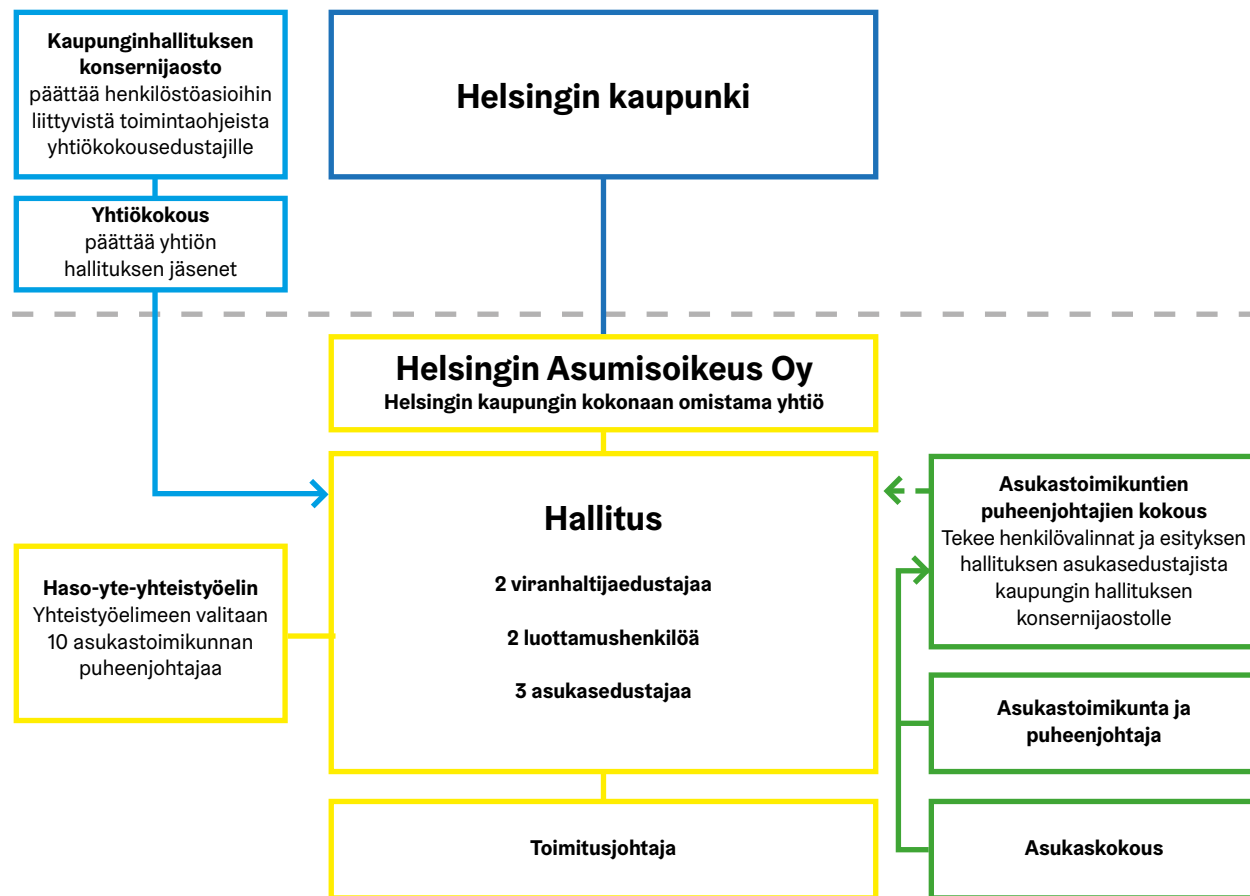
**Kaupunginhallituksen konsernijaosto** päättää henkilöstöasioihin liittyvistä toimintaohjeista yhtiökokousedustajille

**Helsingin kaupunki**

**Yhtiökokous** päättää yhtiön hallituksen jäsenet

**Helsingin Asumisoikeus Oy**
**Helsingin kaupungin kokonaan omistama yhtiö**

**Asukastoimikuntien puheenjohtajien kokous** Tekee henkilövalinnat ja esityksen hallituksen asukasedustajista kaupungin hallituksen konsernijaostolle

**Hallitus**

**2 viranhaltijaedustajaa**

**2 luottamushenkilöä**

**3 asukasedustajaa**

**Haso-yte-yhteistyöelin** Yhteistyöelimeen valitaan 10 asukastoimikunnan puheenjohtajaa

**Asukastoimikunta ja puheenjohtaja**

**Toimitusjohtaja**

**Asukaskokous**